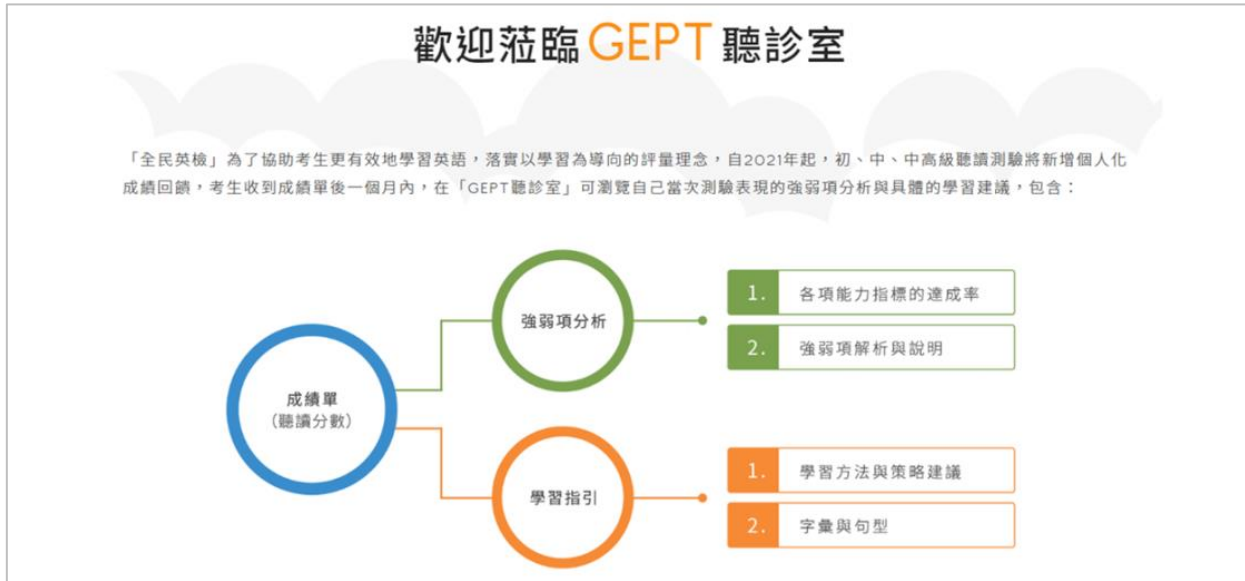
歡迎蒞臨 GEPT 聽診室

「全民英檢」為了協助考生更有效地學習英語，落實以學習為導向的評量理念，自2021年起，初、中、中高級聽讀測驗將新增個人化成績回饋，考生收到成績單後一個月內，在「GEPT聽診室」可瀏覽自己當次測驗表現的強弱項分析與具體的學習建議，包含：

成績單
(聽讀分數)

強弱項分析

1. 各項能力指標的達成率

2. 強弱項解析與說明

學習指引

1. 學習方法與策略建議

2. 字彙與句型